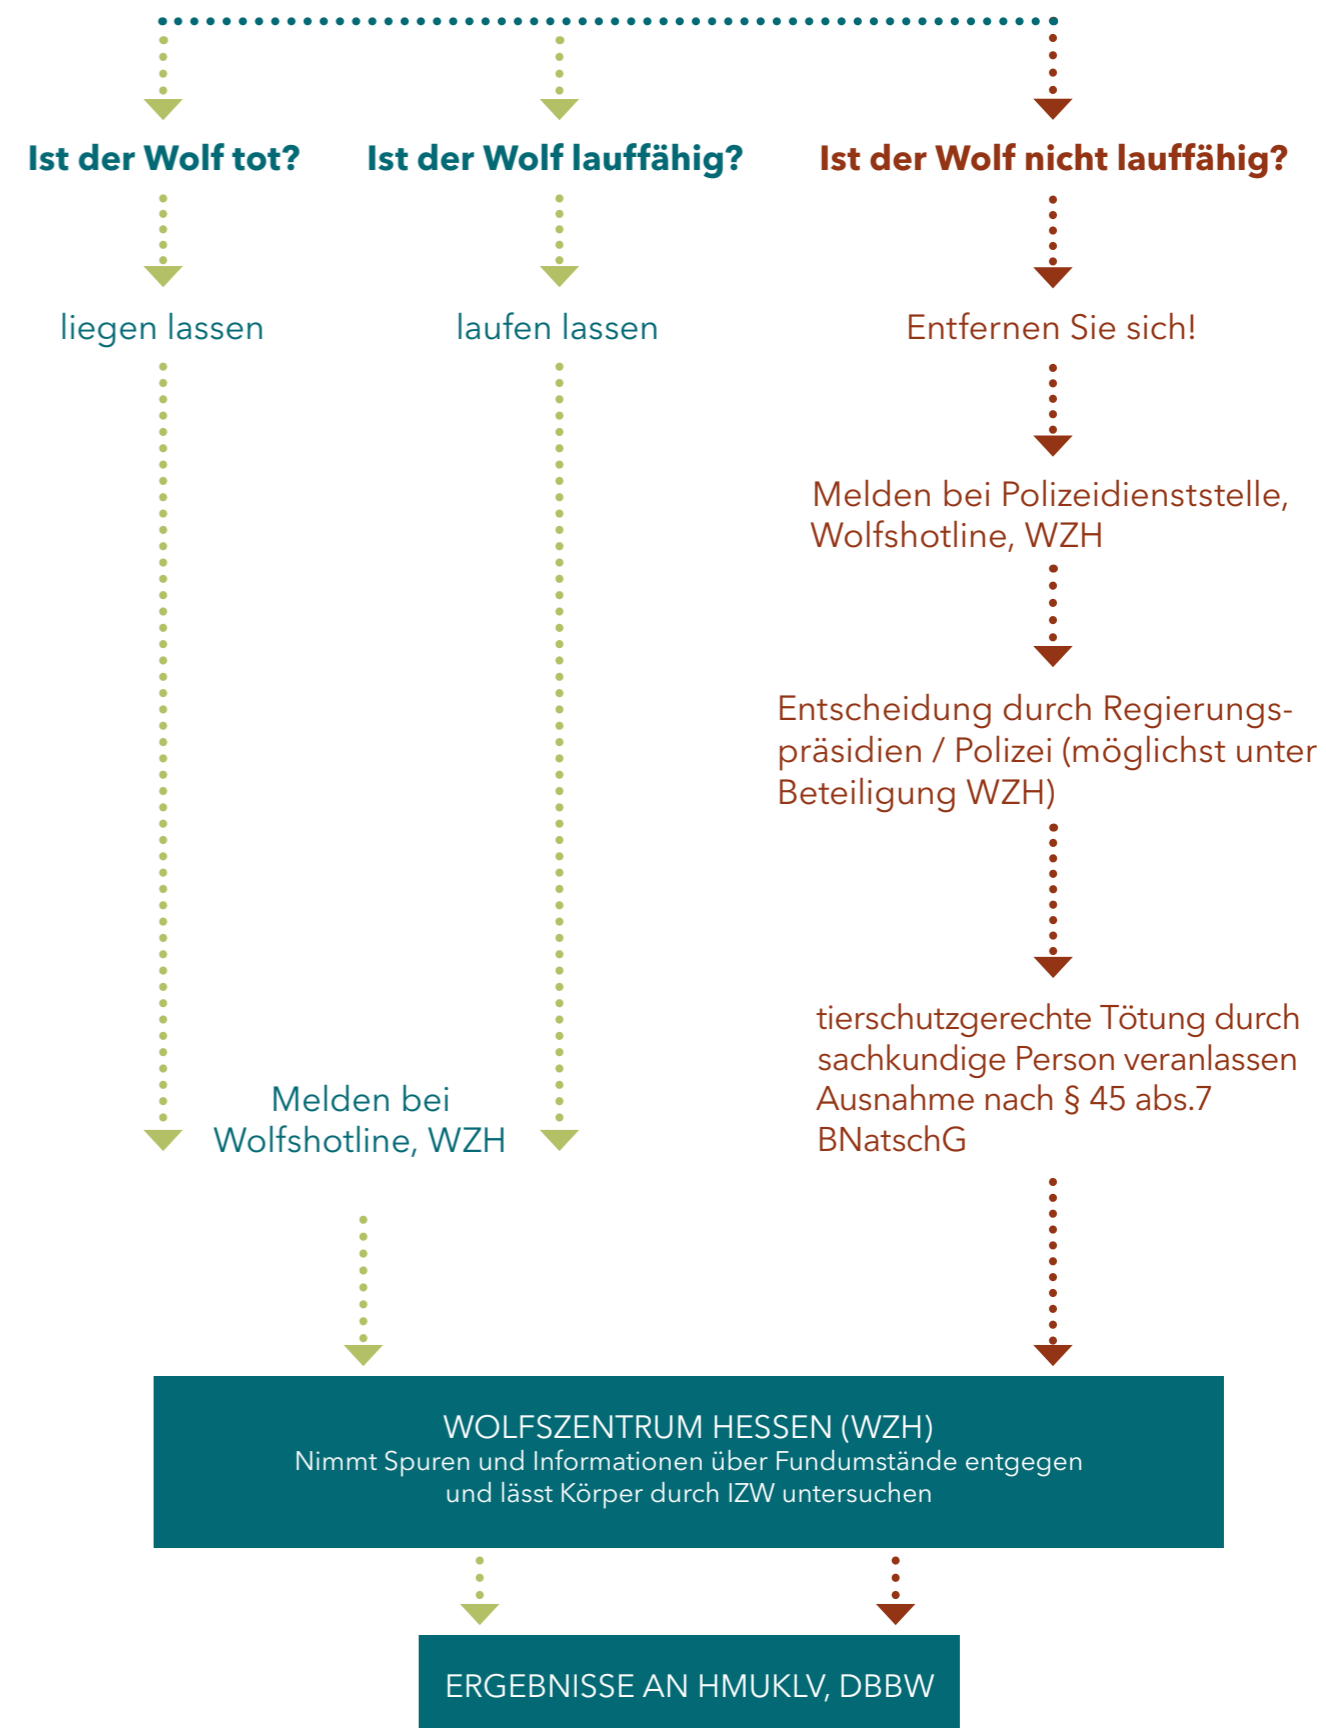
Ist der Wolf tot?

Ist der Wolf lauffähig?

Ist der Wolf nicht lauffähig?

liegen lassen

laufen lassen

Entfernen Sie sich!

Melden bei Polizeidienststelle, Wolfshotline, WZH

Entscheidung durch Regierungspräsidien / Polizei (möglichst unter Beteiligung WZH)

tierschutzgerechte Tötung durch sachkundige Person veranlassen Ausnahme nach § 45 abs.7 BNatschG

Melden bei Wolfshotline, WZH

WOLFSZENTRUM HESSEN (WZH)
Nimmt Spuren und Informationen über Fundumstände entgegen und lässt Körper durch IZW untersuchen

ERGEBNISSE AN HMUKLV, DBBW